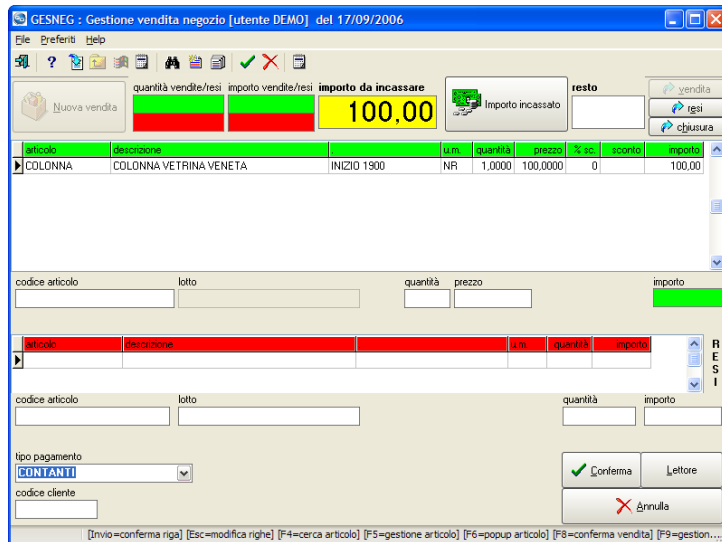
GESNEG : Gestione vendita negozio [utente DEMO] del 17/09/2006

File Preferiti Help

Nuova vendita

quantità vendite/resi

importo vendite/resi

importo da incassare

100,00

Importo incassato

resto

vendita

resi

chiusura

| articolo | descrizione | | u.m. | quantità | prezzo | % sc. | sconto | importo |
|---|---|---|---|---|---|---|---|---|
| COLONNA | COLONNA VETRINA VENETA | INIZIO 1900 | NR | 1,0000 | 100,0000 | 0 | | 100,00 |

codice articolo

lotto

quantità

prezzo

importo

| articolo | descrizione | | u.m. | quantità | importo |
|---|---|---|---|---|---|
| | | | | | |

R
E
S
I

codice articolo

lotto

quantità

importo

tipo pagamento

CONTANTI

codice cliente

Conferma

Lettore

Annulla

[Invio=conferma riga] [Esc=modifica righe] [F4=cerca articolo] [F5=gestione articolo] [F6=popup articolo] [F8=conferma vendita] [F9=gestion...